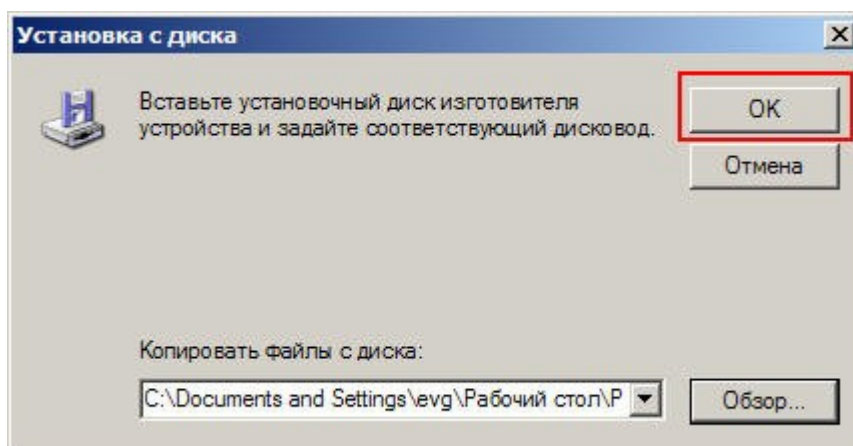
Установка с диска

Вставьте установочный диск изготовителя устройства и задайте соответствующий дисковод.

OK

Отмена

Копировать файлы с диска:

C:\Documents and Settings\evg\Рабочий стол\P

Обзор...